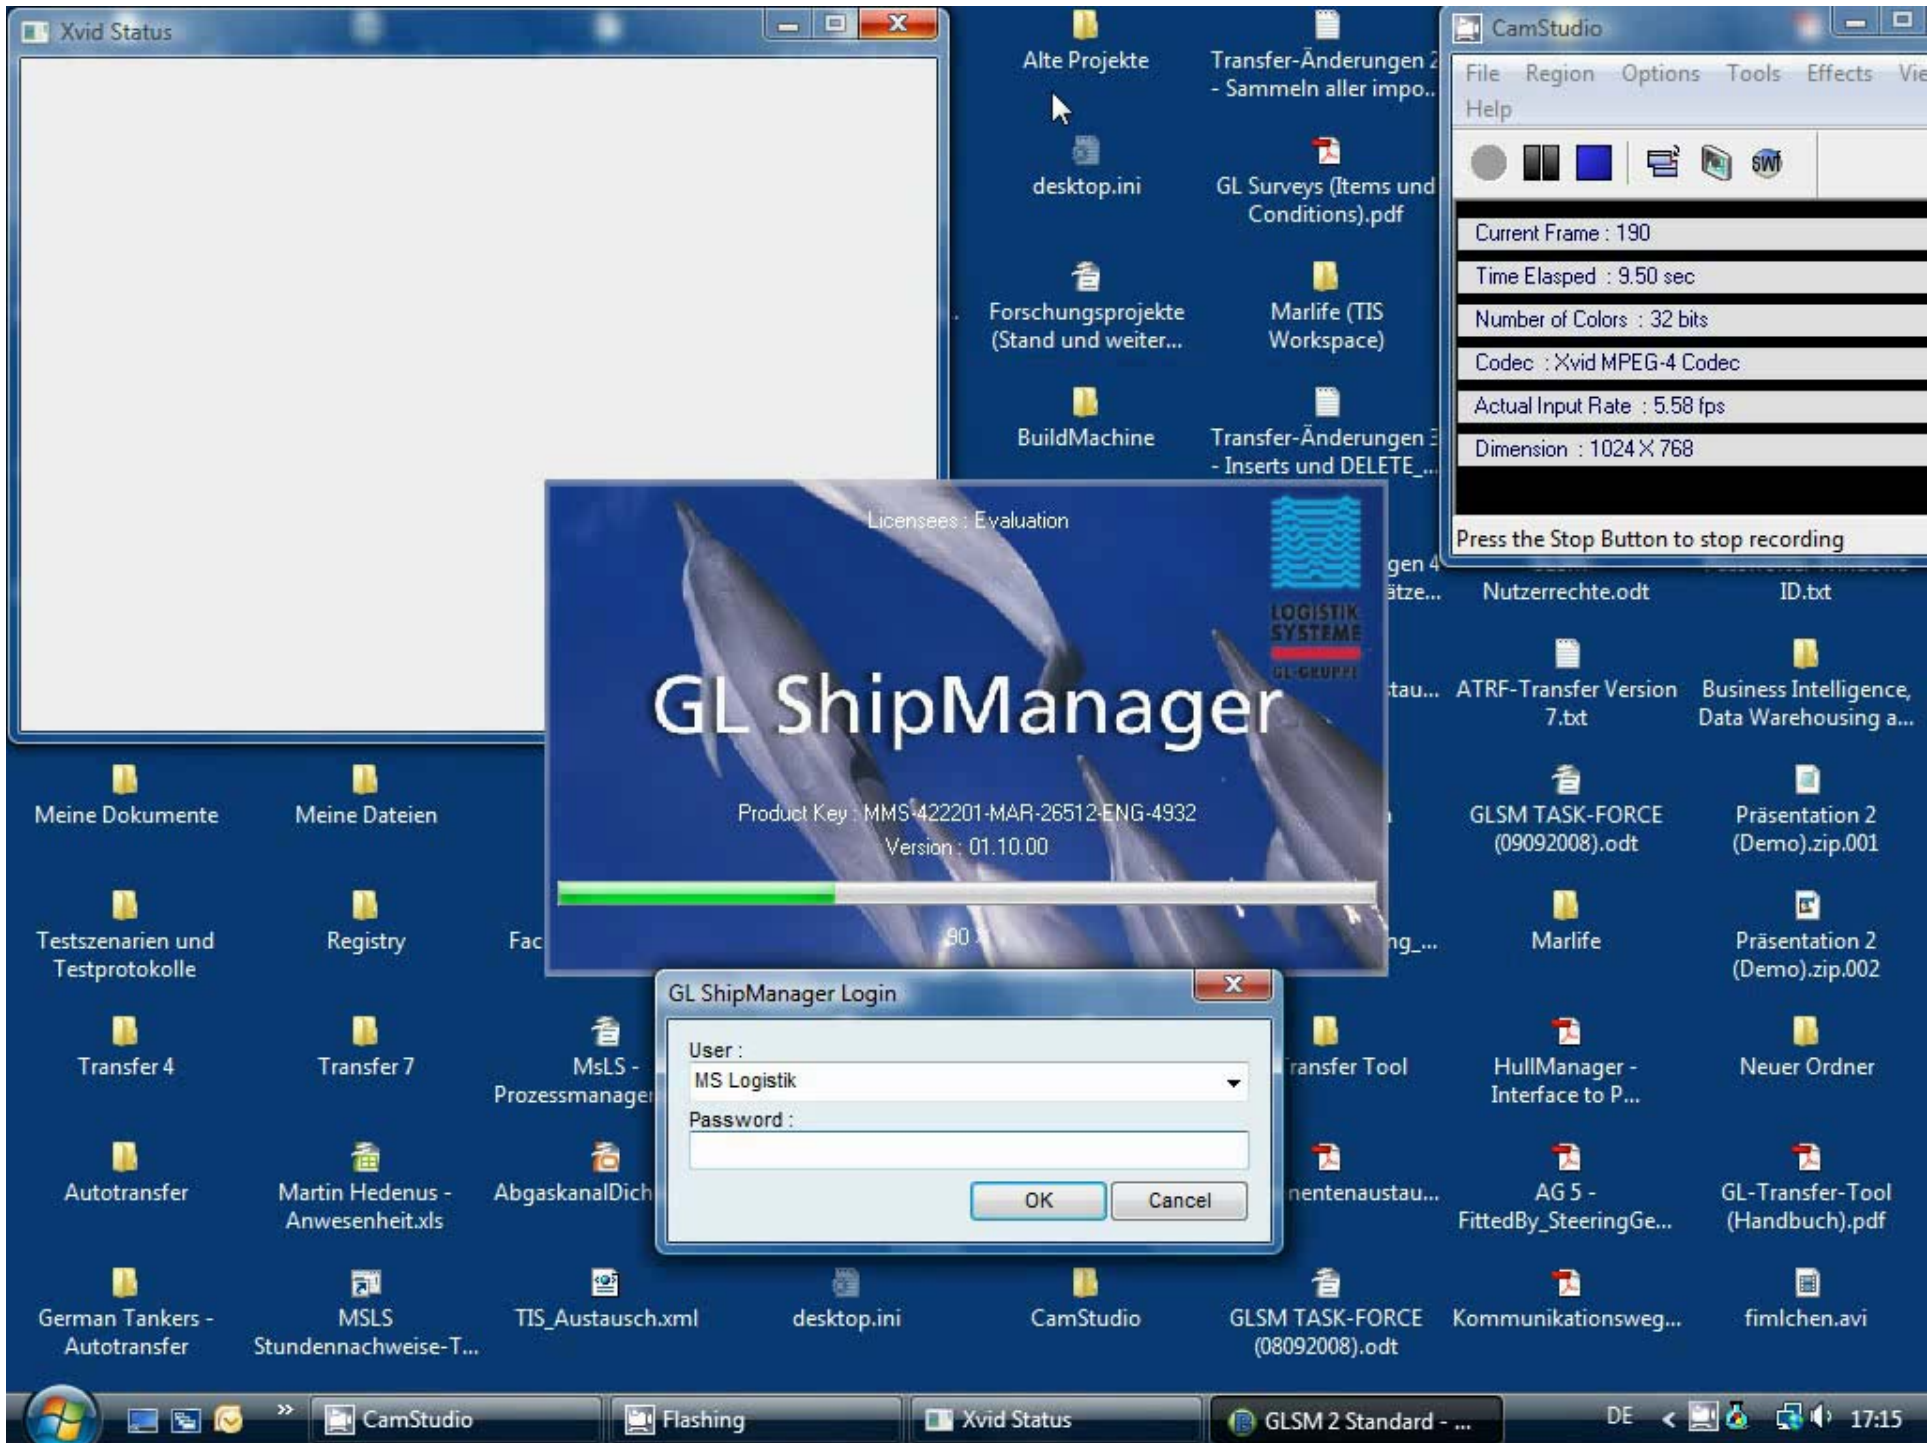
Xvid Status

Alte Projekte

Transfer-Änderungen 2 - Sammeln aller impo...

desktop.ini

GL Surveys (Items und Conditions).pdf

Forschungsprojekte (Stand und weiter...

Marlife (TIS Workspace)

BuildMachine

Transfer-Änderungen 3 - Inserts und DELETE_...

CamStudio

File Region Options Tools Effects Vie

Help

Current Frame : 190

Time Elasped : 9.50 sec

Number of Colors : 32 bits

Codec : Xvid MPEG-4 Codec

Actual Input Rate : 5.58 fps

Dimension : 1024 X 768

Press the Stop Button to stop recording

Licensees : Evaluation

LOGISTIK SYSTEME

GL-GRUPPE

GL ShipManager

Product Key : MMS-422201-MAR-26512-ENG-4932

Version : 01.10.00

90

gen 4
ätze...

Nutzerrechte.odt

ID.txt

tau...

ATRF-Transfer Version 7.txt

Business Intelligence, Data Warehousing a...

Meine Dokumente

Meine Dateien

GLSM TASK-FORCE (09092008).odt

Präsentation 2 (Demo).zip.001

Testszenarien und Testprotokolle

Registry

Fac

ng_...

Marlife

Präsentation 2 (Demo).zip.002

GL ShipManager Login

User :

MS Logistik

Password :

OK

Cancel

Transfer 4

Transfer 7

MsLS - Prozessmanage

ransfer Tool

HullManager - Interface to P...

Neuer Ordner

Autotransfer

Martin Hedenus - Anwesenheit.xls

AbgaskanalDich

nentenaustau...

AG 5 - FittedBy_SteeringGe...

GL-Transfer-Tool (Handbuch).pdf

German Tankers - Autotransfer

MSLS Stundennachweise-T...

TIS_Austausch.xml

desktop.ini

CamStudio

GLSM TASK-FORCE (08092008).odt

Kommunikationsweg...

fimlchen.avi

CamStudio

Flashing

Xvid Status

GLSM 2 Standard - ...

DE

17:15